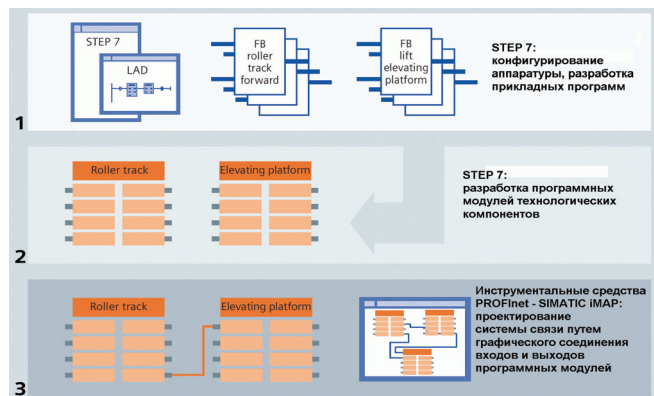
STEP 7

LAD

FB roller track forward

FB lift elevating platform

STEP 7: конфигурирование аппаратуры, разработка прикладных программ

1

Roller track

Elevating platform

STEP 7: разработка программных модулей технологических компонентов

2

Roller track

Elevating platform

Инструментальные средства PROFInet - SIMATIC iMAP: проектирование системы связи путем графического соединения входов и выходов программных модулей

3